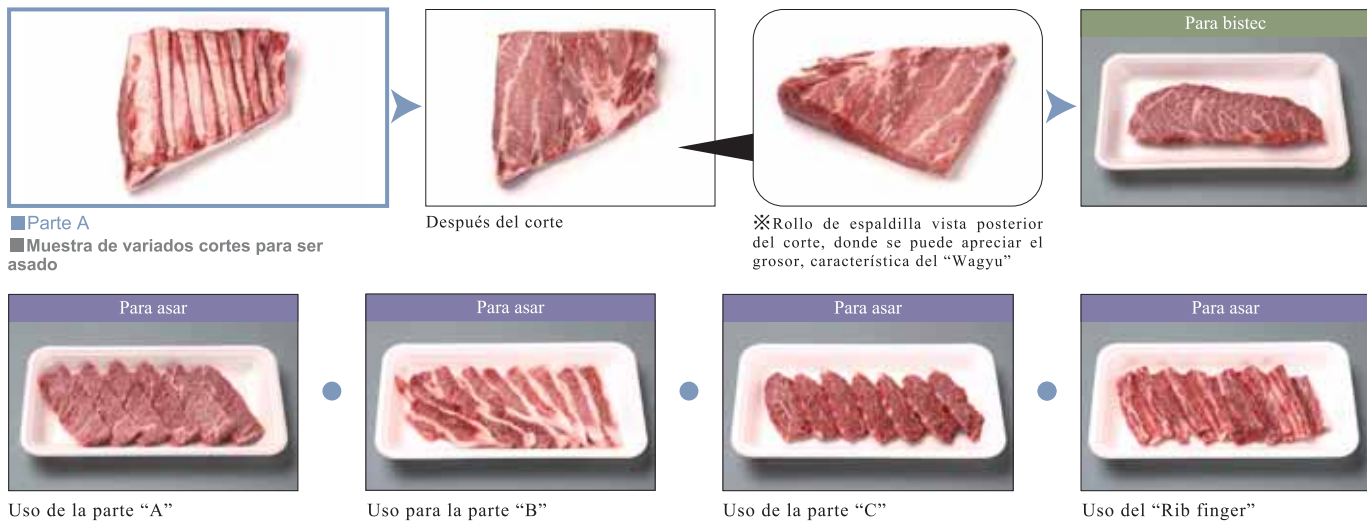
Para bistec

■Parte A
■Muestra de variados cortes para ser asado

Después del corte

※Rollo de espaldilla vista posterior del corte, donde se puede apreciar el grosor, característica del "Wagyu"

Para asar

Uso de la parte "A"

Para asar

Uso para la parte "B"

Para asar

Uso de la parte "C"

Para asar

Uso del "Rib finger"